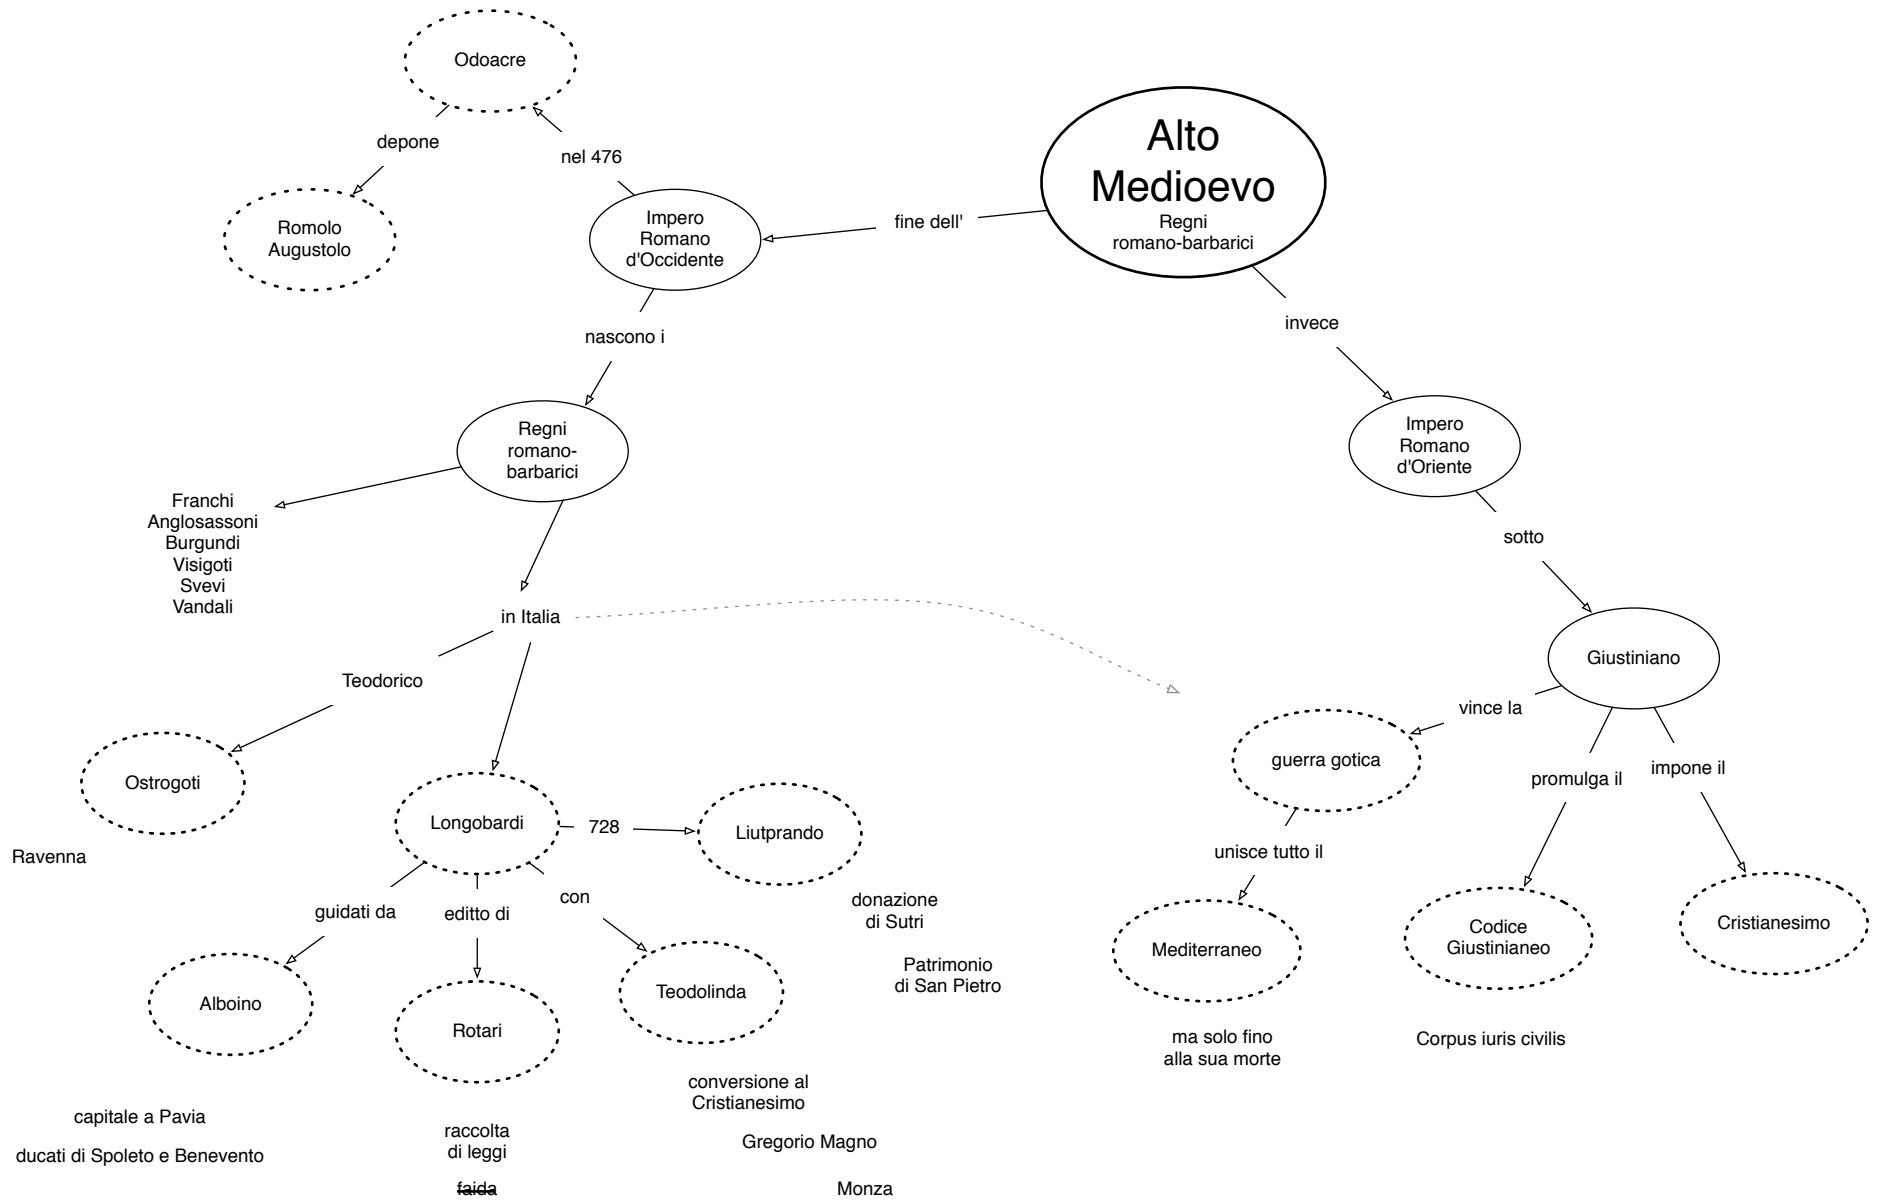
Alto Medioevo
Regni romano-barbarici

fine dell'

Impero Romano d'Occidente

nel 476

Odoacre

depone

Romolo Augustolo

nascono i

Regni romano-barbarici

Franchi
Anglosassoni
Burgundi
Visigoti
Svevi
Vandali

in Italia

Teodorico

Ostrogoti

Ravenna

Longobardi

728

Liutprando

donazione di Sutri

Patrimonio di San Pietro

guidati da

Alboino

capitale a Pavia

ducati di Spoleto e Benevento

editto di

Rotari

raccolta di leggi

~~faida~~

con

Teodolinda

conversione al Cristianesimo

Gregorio Magno

Monza

invece

Impero Romano d'Oriente

sotto

Giustiniano

vince la

guerra gotica

unisce tutto il

Mediterraneo

ma solo fino alla sua morte

promulga il

Codice Giustinianeo

Corpus iuris civilis

impone il

Cristianesimo